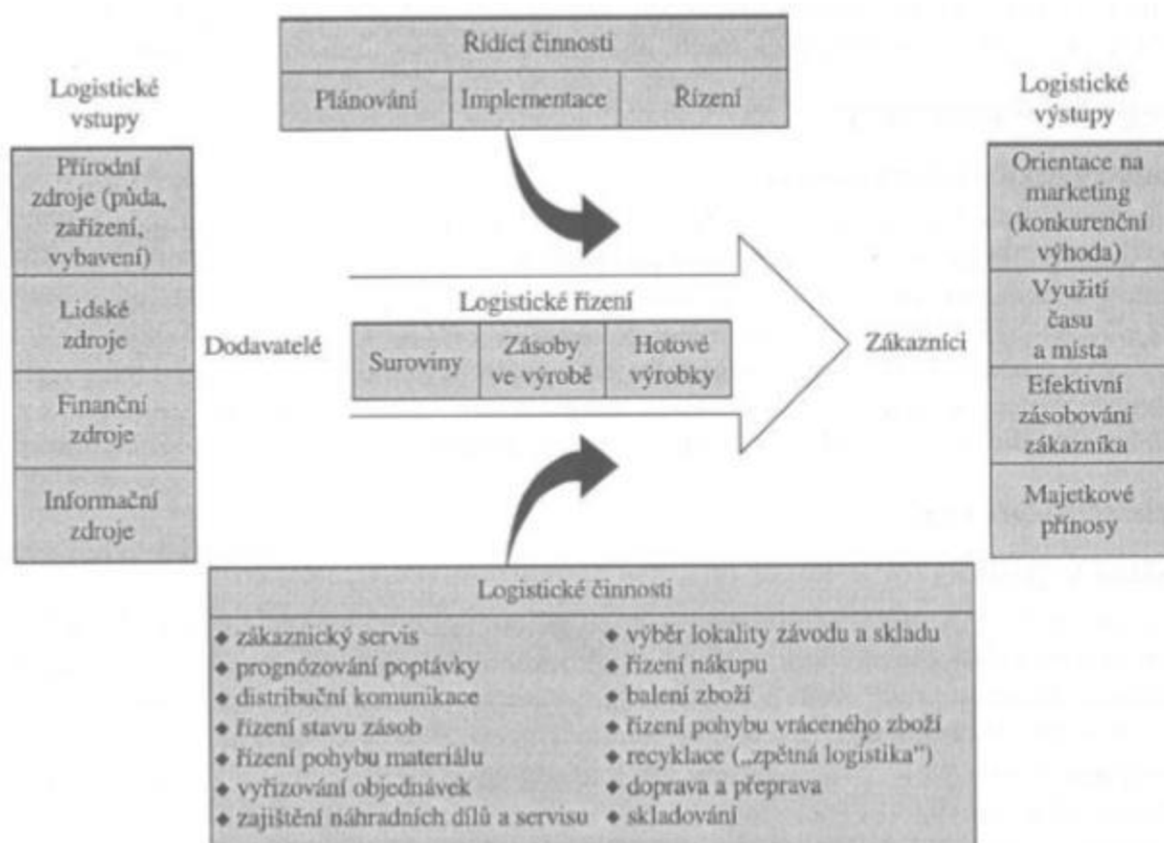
Řídící činnosti

| Plánování | Implementace | Řízení |
|---|---|---|

Logistické vstupy

Přírodní zdroje (půda, zařízení, vybavení)

Lidské zdroje

Finanční zdroje

Informační zdroje

Dodavatelé

Logistické řízení

| Suroviny | Zásoby ve výrobě | Hotové výrobky |
|---|---|---|

Zákazníci

Logistické výstupy

Orientace na marketing (konkurenční výhoda)

Využití času a místa

Efektivní zásobování zákazníka

Majetkové přínosy

Logistické činnosti

◆ zákaznický servis
◆ prognózování poptávky
◆ distribuční komunikace
◆ řízení stavu zásob
◆ řízení pohybu materiálu
◆ vyřizování objednávek
◆ zajištění náhradních dílů a servisu
◆ výběr lokality závodu a skladu
◆ řízení nákupu
◆ balení zboží
◆ řízení pohybu vráceného zboží
◆ recyklace („zpětná logistika")
◆ doprava a přeprava
◆ skladování